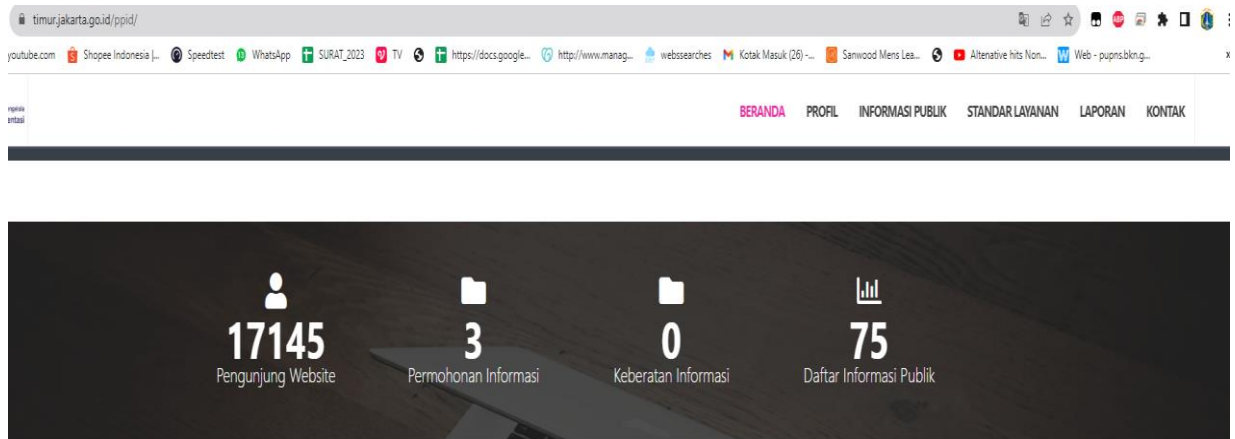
timur.jakarta.go.id/ppid/

youtube.com Shopee Indonesia |... Speedtest WhatsApp SURAT_2023 TV https://docs.google... http://www.manag... webssearches Kotak Masuk (26) -... Sanwood Mens Lea... Altenative hits Non... Web - pupns.bkn.g...

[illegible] entasi

BERANDA PROFIL INFORMASI PUBLIK STANDAR LAYANAN LAPORAN KONTAK

17145
Pengunjung Website

3
Permohonan Informasi

0
Keberatan Informasi

75
Daftar Informasi Publik